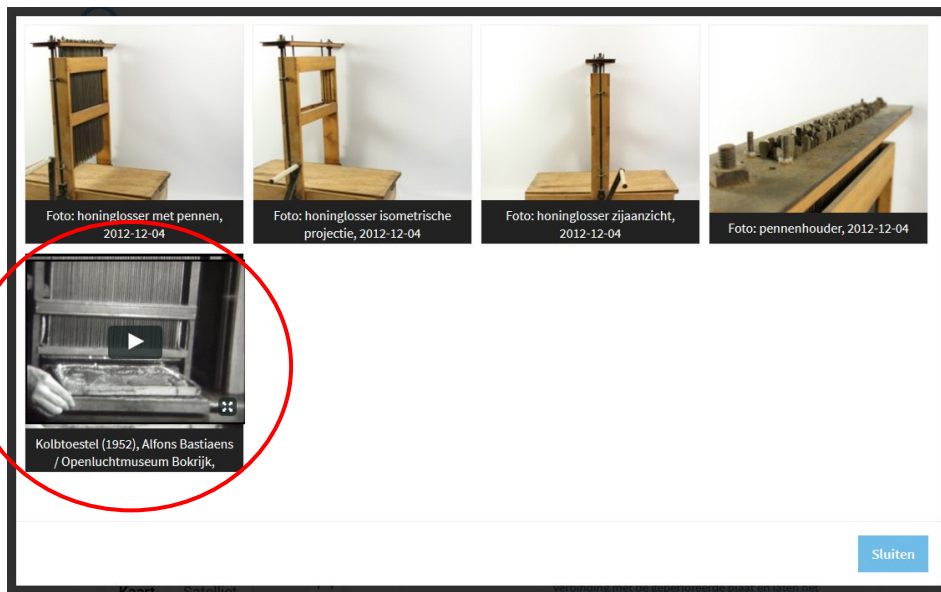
Foto: honinglosser met pennen, 2012-12-04

Foto: honinglosser isometrische projectie, 2012-12-04

Foto: honinglosser zijaanzicht, 2012-12-04

Foto: pennenhouder, 2012-12-04

Kolbtoestel (1952), Alfons Bastiaens / Openluchtmuseum Bokrijk,

Sluiten